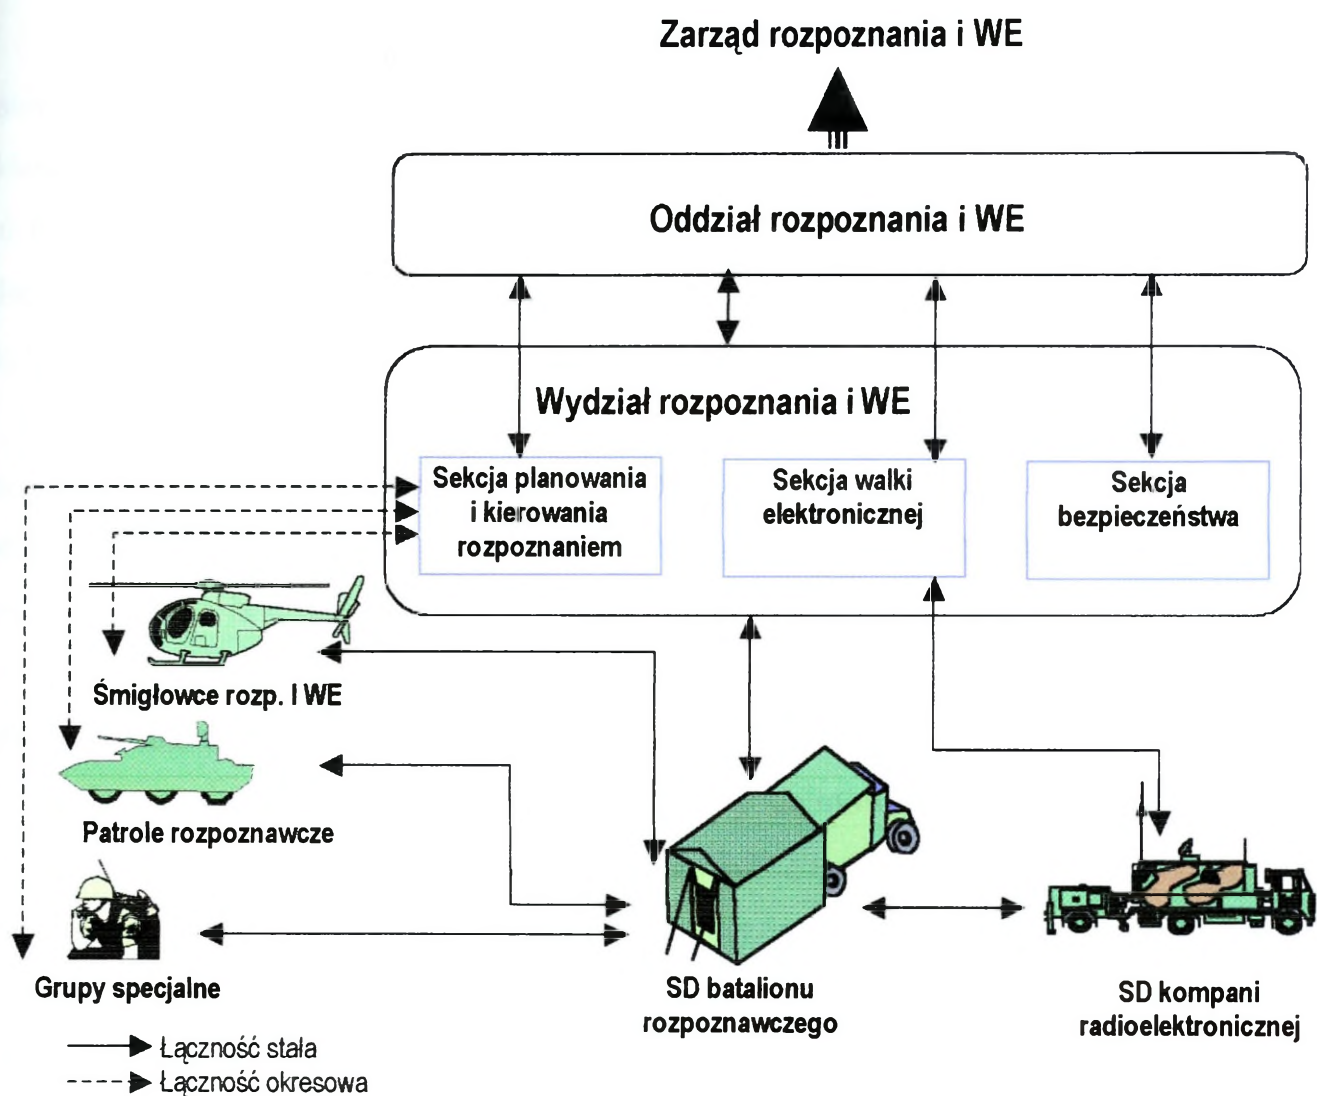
Zarząd rozpoznania i WE

Oddział rozpoznania i WE

Wydział rozpoznania i WE

Sekcja planowania i kierowania rozpoznaniem

Sekcja walki elektronicznej

Sekcja bezpieczeństwa

Śmigłowce rozp. I WE

Patrole rozpoznawcze

Grupy specjalne

SD batalionu rozpoznawczego

SD kompani radioelektronicznej

Łączność stała
Łączność okresowa